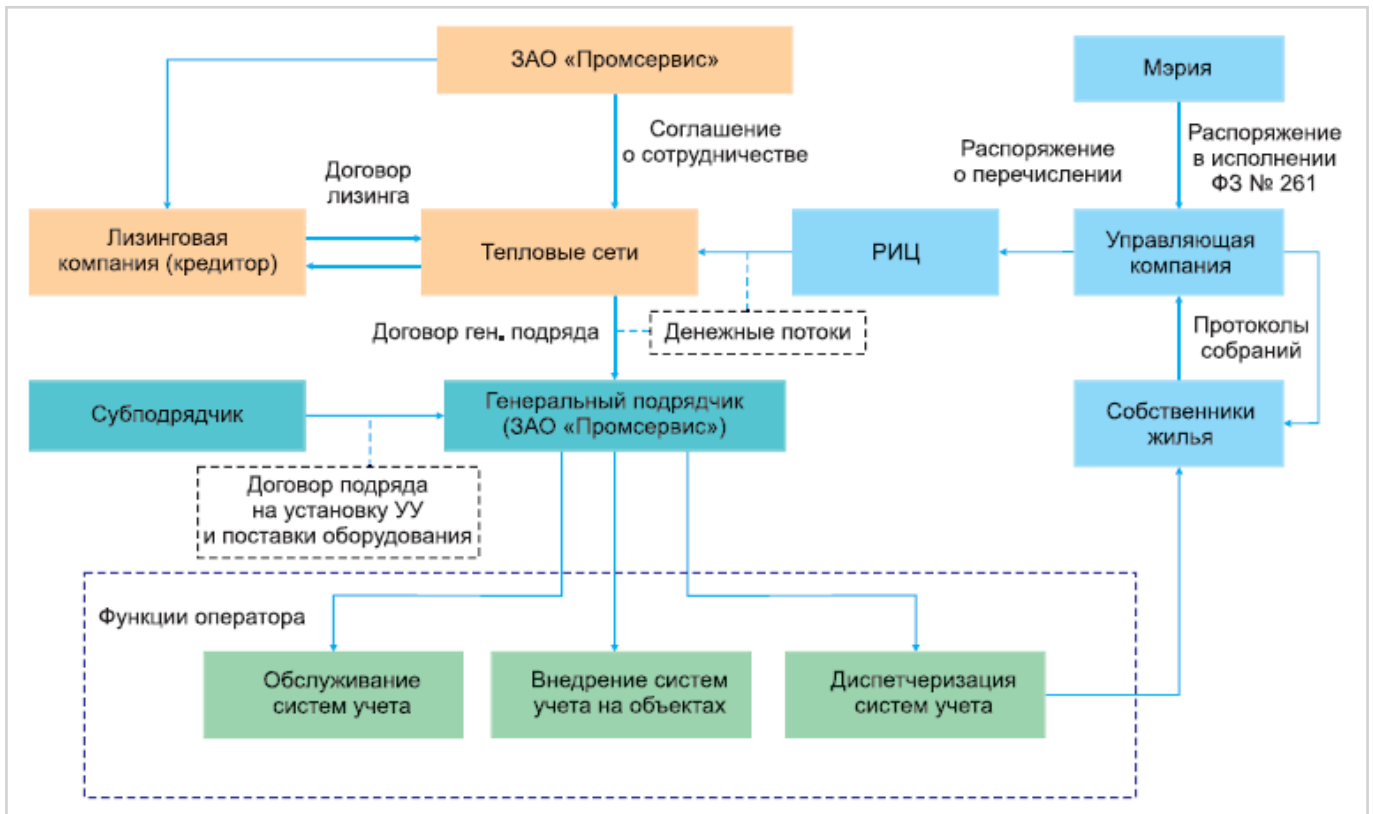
ЗАО «Промсервис»

Мэрия

Соглашение о сотрудничестве

Распоряжение в исполнении ФЗ № 261

Распоряжение о перечислении

Договор лизинга

Лизинговая компания (кредитор)

Тепловые сети

РИЦ

Управляющая компания

Договор ген. подряда

Денежные потоки

Протоколы собраний

Субподрядчик

Генеральный подрядчик (ЗАО «Промсервис»)

Собственники жилья

Договор подряда на установку УУ и поставки оборудования

Функции оператора

Обслуживание систем учета

Внедрение систем учета на объектах

Диспетчеризация систем учета